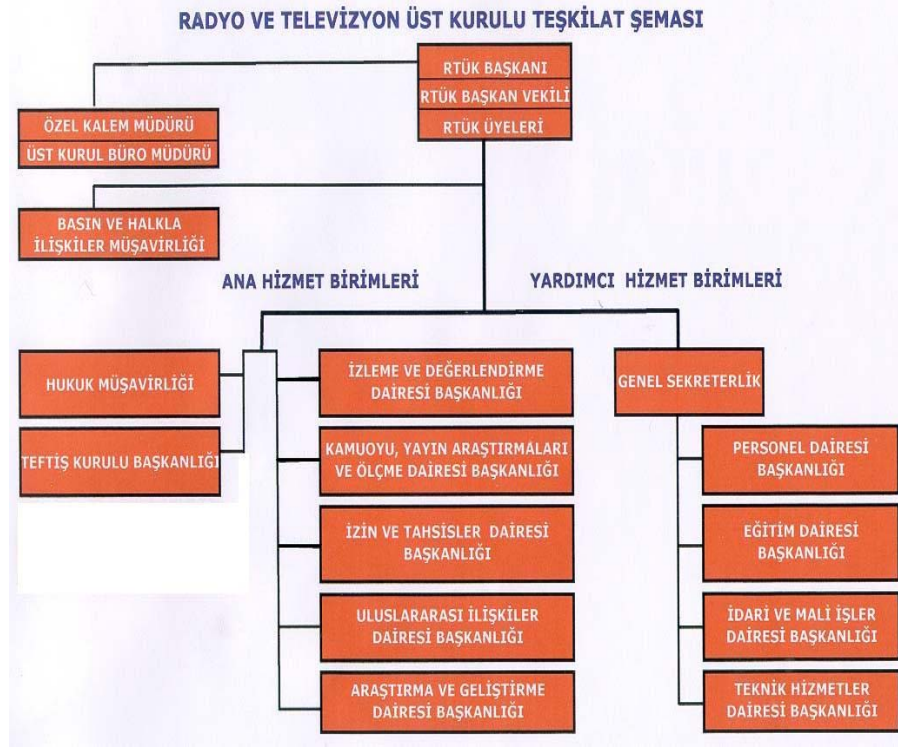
RADYO VE TELEVİZYON ÜST KURULU TEŞKİLAT ŞEMASI

RTÜK BAŞKANI
RTÜK BAŞKAN VEKİLİ
RTÜK ÜYELERİ

ÖZEL KALEM MÜDÜRÜ
ÜST KURUL BÜRO MÜDÜRÜ

BASIN VE HALKLA İLİŞKİLER MÜŞAVİRLİĞİ

ANA HİZMET BİRİMLERİ

YARDIMCI HİZMET BİRİMLERİ

HUKUK MÜŞAVİRLİĞİ

TEFTİŞ KURULU BAŞKANLIĞI

İZLEME VE DEĞERLENDİRME DAİRESİ BAŞKANLIĞI

KAMUOYU, YAYIN ARAŞTIRMALARI VE ÖLÇME DAİRESİ BAŞKANLIĞI

İZİN VE TAHSİSLER DAİRESİ BAŞKANLIĞI

ULUSLARARASI İLİŞKİLER DAİRESİ BAŞKANLIĞI

ARAŞTIRMA VE GELİŞTİRME DAİRESİ BAŞKANLIĞI

GENEL SEKRETERLİK

PERSONEL DAİRESİ BAŞKANLIĞI

EĞİTİM DAİRESİ BAŞKANLIĞI

İDARİ VE MALİ İŞLER DAİRESİ BAŞKANLIĞI

TEKNİK HİZMETLER DAİRESİ BAŞKANLIĞI